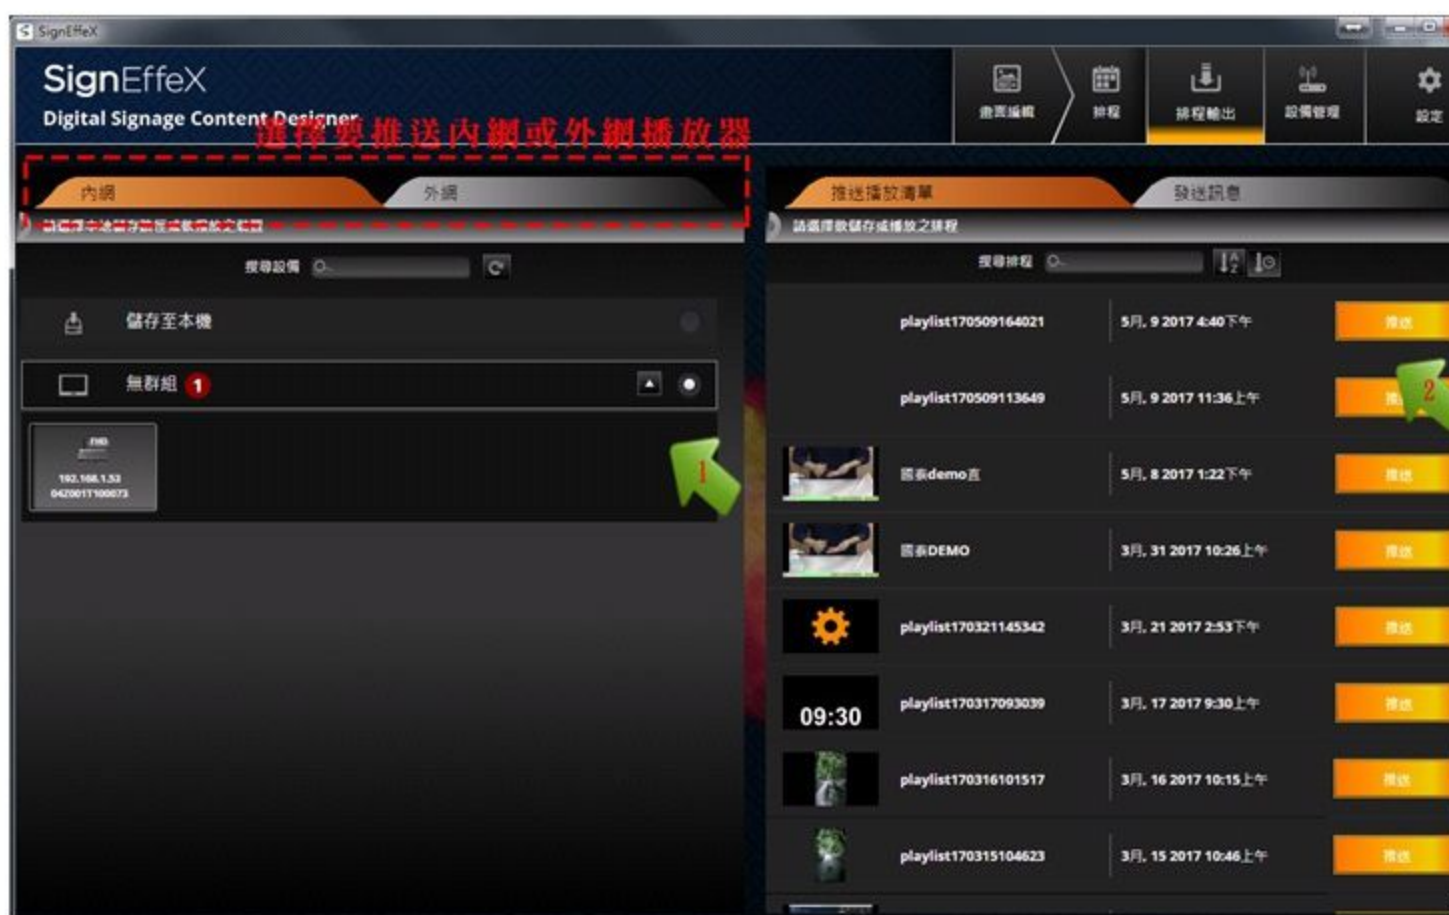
SignEffeX

SignEffeX
Digital Signage Content Designer

選擇要推送內網或外網播放器

畫面編輯 排程 排程輸出 設備管理 設定

內網 外網

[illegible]

搜尋設備

儲存至本機

無群組 1

192.168.1.53
0420017100073

1

推送播放清單 發送訊息

請選擇欲儲存或播放之排程

搜尋排程

| | | |
|---|---|---|
| playlist170509164021 | 5月, 9 2017 4:40下午 | 推送 |
| playlist170509113649 | 5月, 9 2017 11:36上午 | 推 |
| 區長demo直 | 5月, 8 2017 1:22下午 | 推送 |
| 區長DEMO | 3月, 31 2017 10:26上午 | 推送 |
| playlist170321145342 | 3月, 21 2017 2:53下午 | 推送 |
| playlist170317093039 | 3月, 17 2017 9:30上午 | 推送 |
| playlist170316101517 | 3月, 16 2017 10:15上午 | 推送 |
| playlist170315104623 | 3月, 15 2017 10:46上午 | 推送 |

2

09:30